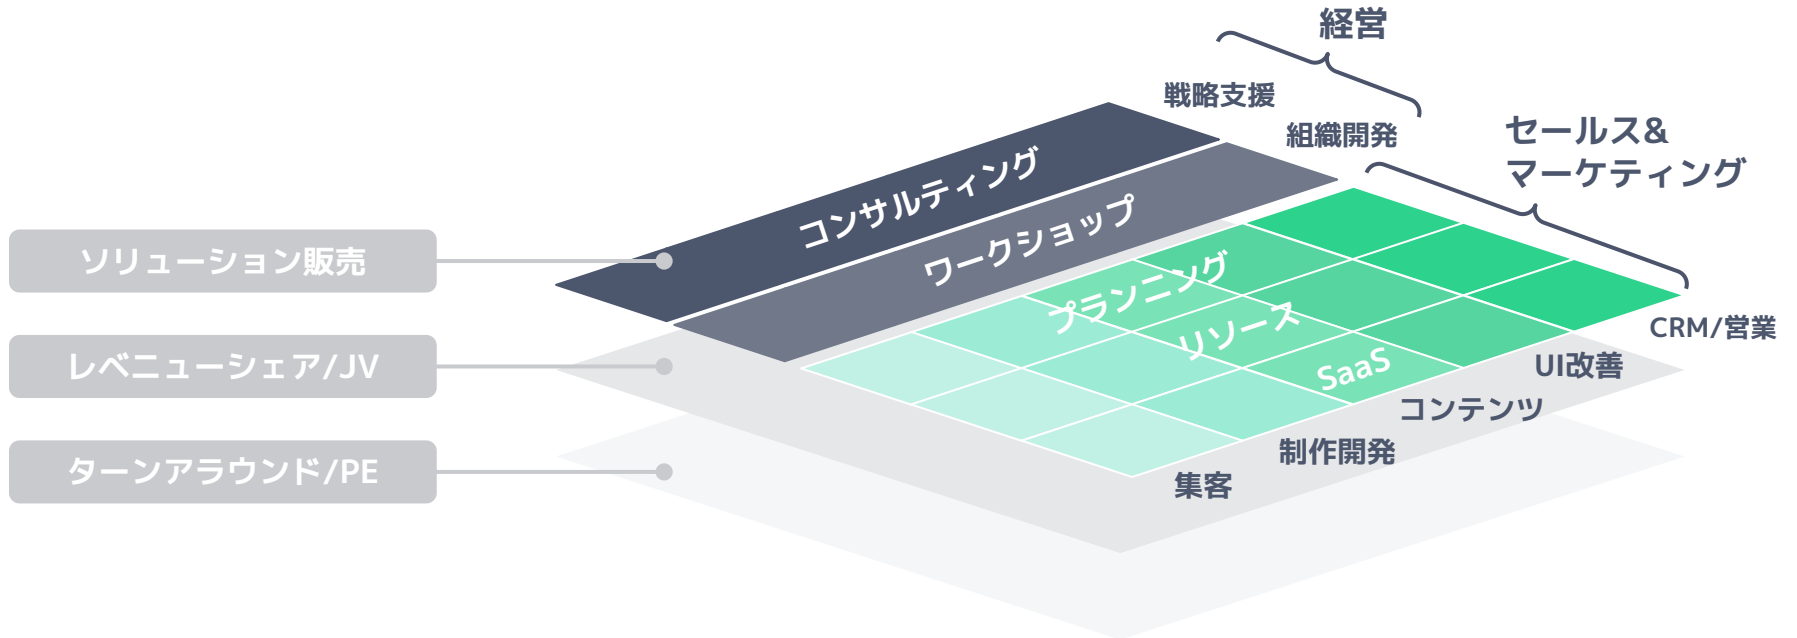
経営

戦略支援

組織開発

セールス&
マーケティング

コンサルティング

ワークショップ

プランニング

リソース

SaaS

ソリューション販売

レベニューシェア/JV

ターンアラウンド/PE

CRM/営業

UI改善

コンテンツ

制作開発

集客